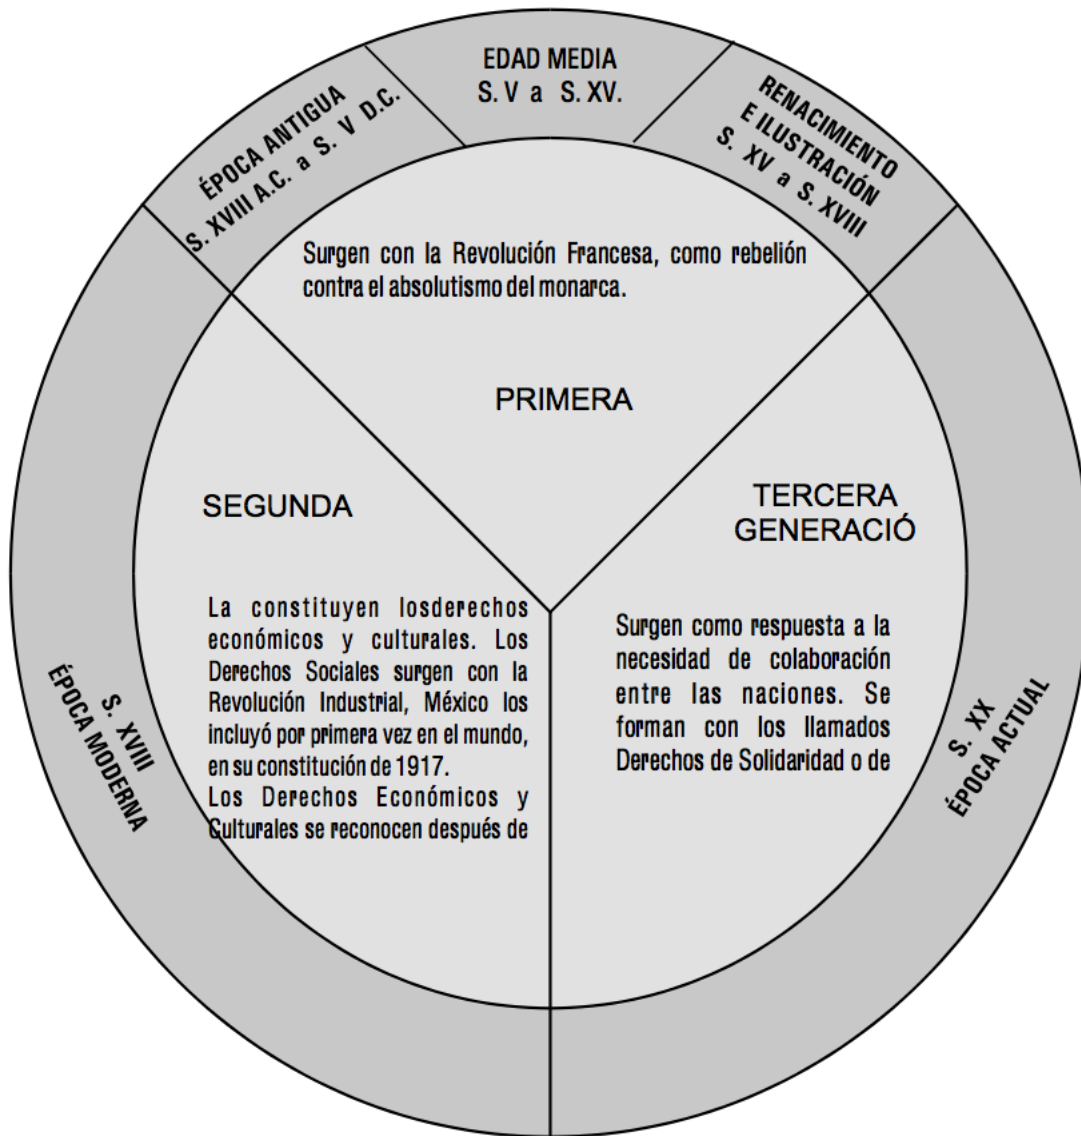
ÉPOCA ANTIGUA
S. XVIII A.C. a S. V D.C.

EDAD MEDIA
S. V a S. XV.

RENACIMIENTO
E ILUSTRACIÓN
S. XV a S. XVIII

Surgen con la Revolución Francesa, como rebelión contra el absolutismo del monarca.

PRIMERA

SEGUNDA

TERCERA
GENERACIÓ

La constituyen losderechos económicos y culturales. Los Derechos Sociales surgen con la Revolución Industrial, México los incluyó por primera vez en el mundo, en su constitución de 1917.
Los Derechos Económicos y Culturales se reconocen después de

Surgen como respuesta a la necesidad de colaboración entre las naciones. Se forman con los llamados Derechos de Solidaridad o de

S. XVIII
ÉPOCA MODERNA

S. XX
ÉPOCA ACTUAL